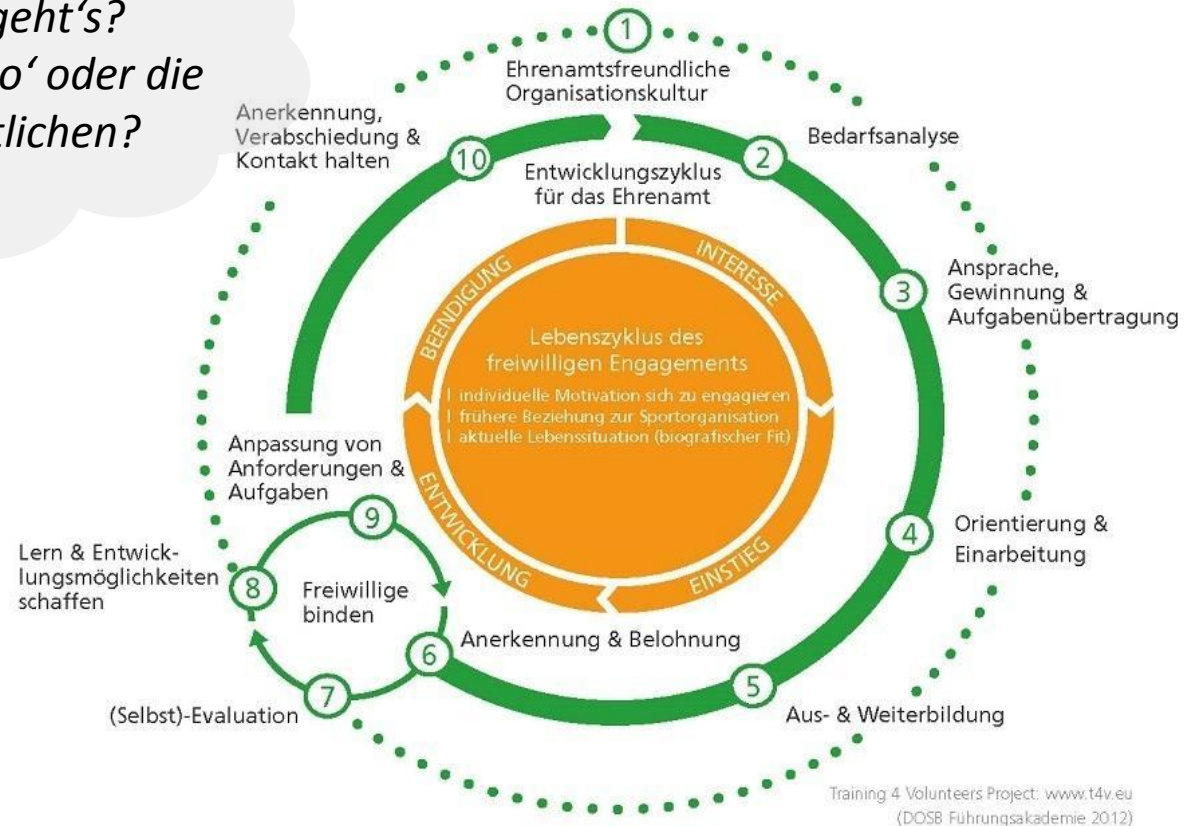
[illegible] geht's?
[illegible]o' oder die
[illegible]lichen?

1
Ehrenamtsfreundliche Organisationskultur

2
Bedarfsanalyse

3
Ansprache, Gewinnung & Aufgabenübertragung

4
Orientierung & Einarbeitung

5
Aus- & Weiterbildung

6
Anerkennung & Belohnung

7
(Selbst)-Evaluation

8
Lern & Entwicklungsmöglichkeiten schaffen

9
Anpassung von Anforderungen & Aufgaben

10
Anerkennung, Verabschiedung & Kontakt halten

Freiwillige binden

Entwicklungszyklus für das Ehrenamt

BEENDIGUNG
INTERESSE
ENTWICKLUNG
EINSTIEG

Lebenszyklus des freiwilligen Engagements
I individuelle Motivation sich zu engagieren
I frühere Beziehung zur Sportorganisation
I aktuelle Lebenssituation (biografischer Fit)

Training 4 Volunteers Project: www.t4v.eu
(DOSB Führungsakademie 2012)